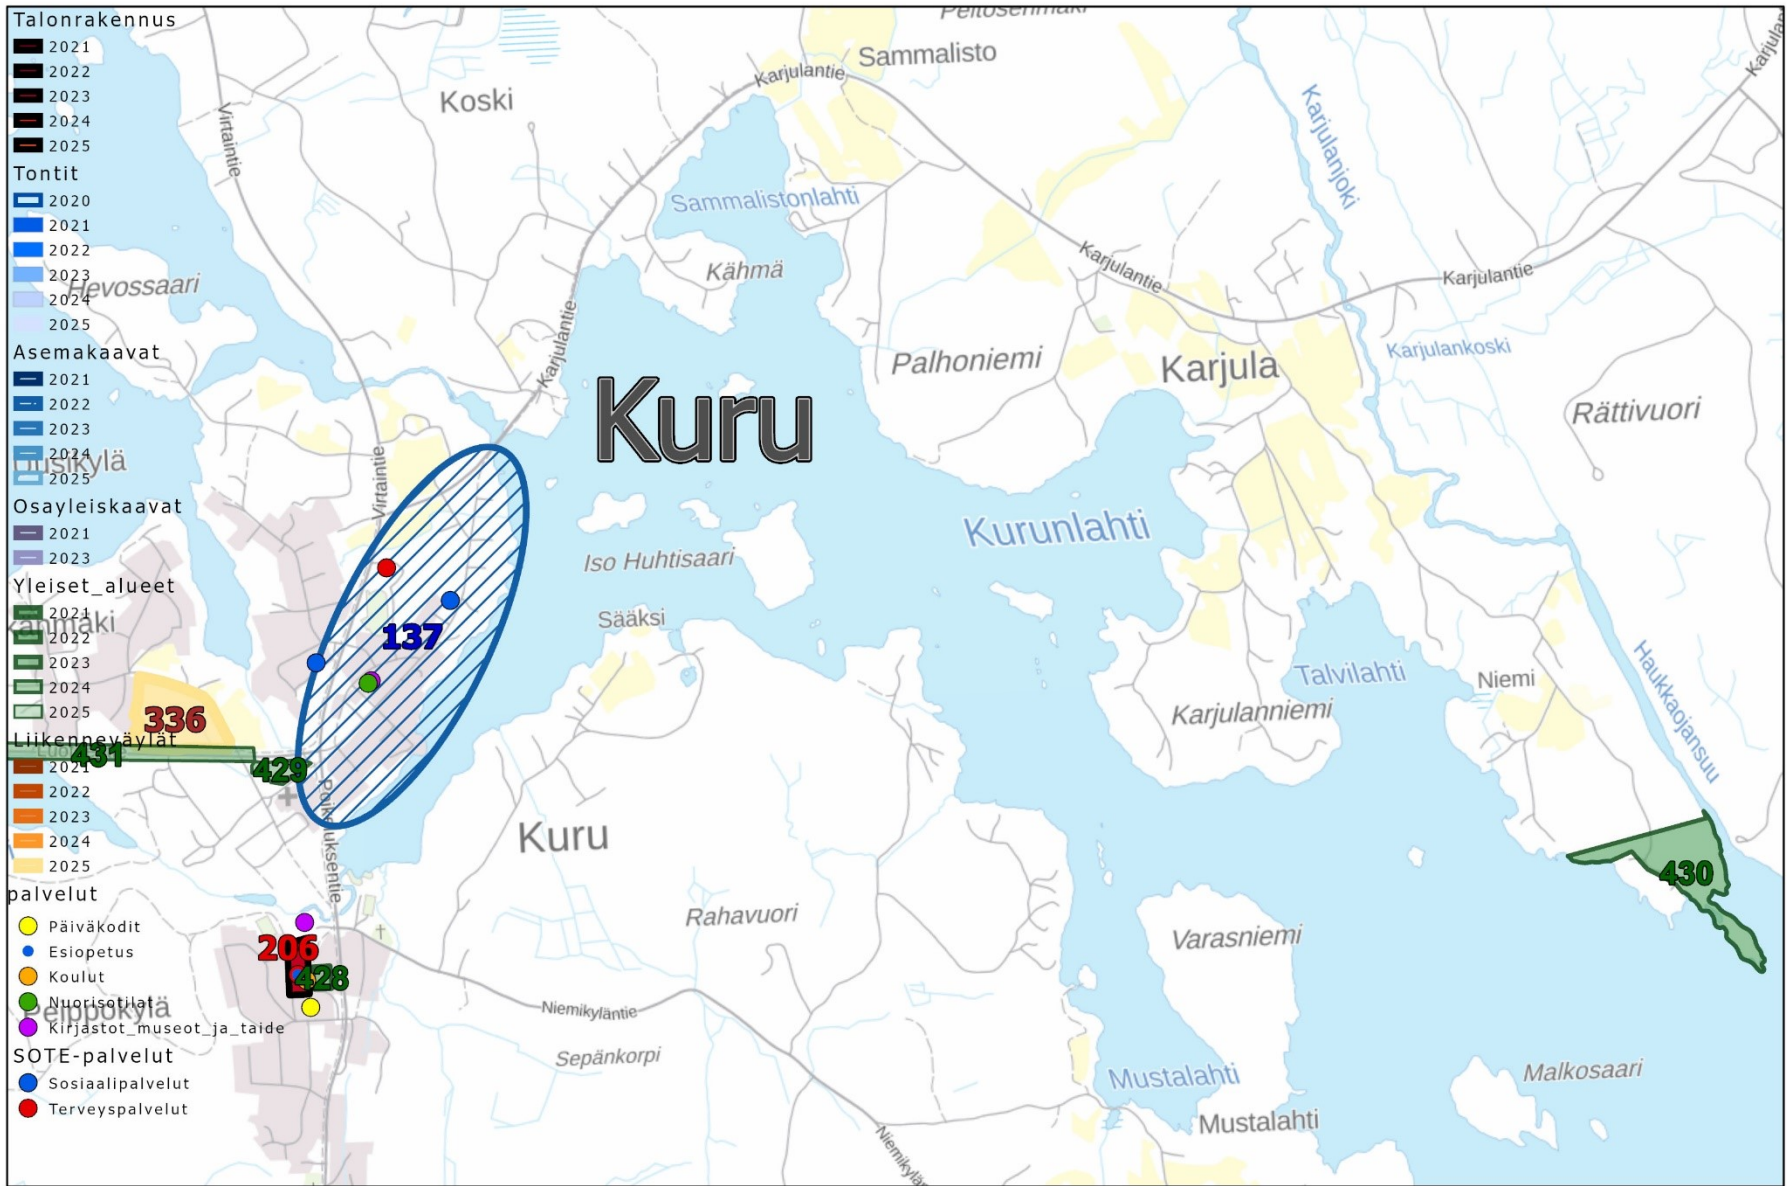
Talonrakennus
2021
2022
2023
2024
2025
Tontit
2020
2021
2022
2023
2024
2025
Asemakaavat
2021
2022
2023
2024
2025
Osayleiskaavat
2021
2023
Yleiset_alueet
2021
2022
2023
2024
2025
Liikenneväylät
2021
2022
2023
2024
2025
palvelut
Päiväkodit
Esiopetus
Koulut
Nuorisotilat
Kirjastot_museot_ja_taide
SOTE-palvelut
Sosiaalipalvelut
Terveyspalvelut

Peltoseniitaki
Sammalisto
Karjulantie
Koski
Virtaintie
Karjulanjoki
Sammalistonlahti
Kähmä
Karjulantie
Karjulantie
Hevossaari
Karjulantie
Palhoniemi
Karjula
Karjulankoski
Kuru
Rättivuori
Uusikylä
Virtaintie
Kurunlahti
Iso Huhtisaari
Sääksi
137
Kanimäki
Talvilahti
Niemi
Haukkaojansuu
336
Karjulanniemi
431
429
Puolustuksentie
Kuru
430
Rahavuori
Varasniemi
206
428
Niemikyläntie
Peippokylä
Sepänkorpi
Mustalahti
Malkosaari
Mustalahti
Niemikyläntie